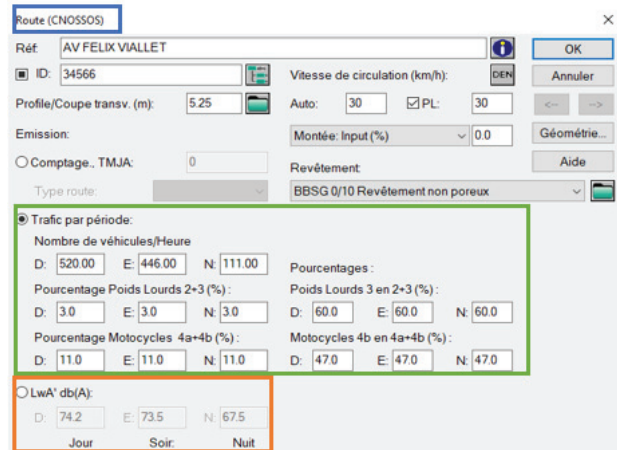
Route (CNOSSOS)

×

Réf: AV FELIX VIALLET

OK

ID: 34566

Vitesse de circulation (km/h):

DEN

Annuler

Profile/Coupe transv. (m): 5.25

Auto: 30

PL: 30

<--

-->

Emission:

Montée: Input (%)

0.0

Géométrie...

Comptage., TMJA: 0

Aide

Revêtement

Type route:

BBSG 0/10 Revêtement non poreux

Trafic par période:

Nombre de véhicules/Heure

D: 520.00 E: 446.00 N: 111.00

Pourcentages :

Pourcentage Poids Lourds 2+3 (%) :

D: 3.0 E: 3.0 N: 3.0

Poids Lourds 3 en 2+3 (%) :

D: 60.0 E: 60.0 N: 60.0

Pourcentage Motocycles 4a+4b (%) :

D: 11.0 E: 11.0 N: 11.0

Motocycles 4b en 4a+4b (%) :

D: 47.0 E: 47.0 N: 47.0

LwA' db(A):

D: 74.2 E: 73.5 N: 67.5

Jour Soir: Nuit